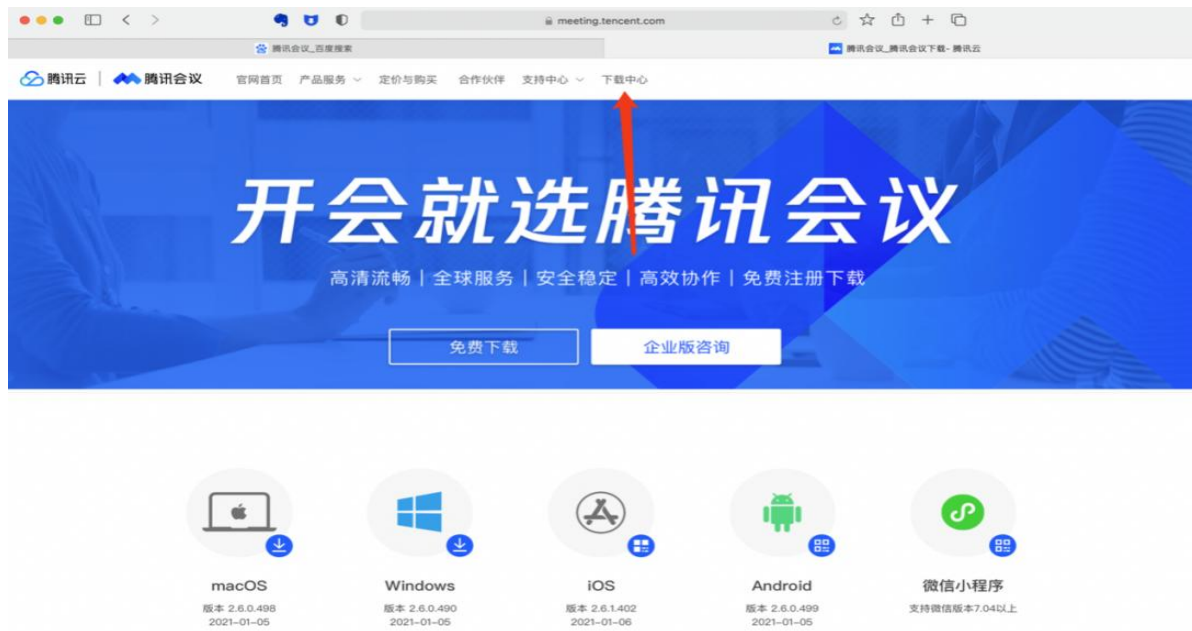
meeting.tencent.com

腾讯会议_百度搜索

腾讯会议_腾讯会议下载- 腾讯云

腾讯云 | 腾讯会议 官网首页 产品服务 定价与购买 合作伙伴 支持中心 下载中心

开会就选腾讯会议

高清流畅 | 全球服务 | 安全稳定 | 高效协作 | 免费注册下载

免费下载 企业版咨询

macOS
版本 2.6.0.498
2021-01-05

Windows
版本 2.6.0.490
2021-01-05

iOS
版本 2.6.1.402
2021-01-06

Android
版本 2.6.0.499
2021-01-05

微信小程序
支持微信版本7.04以上